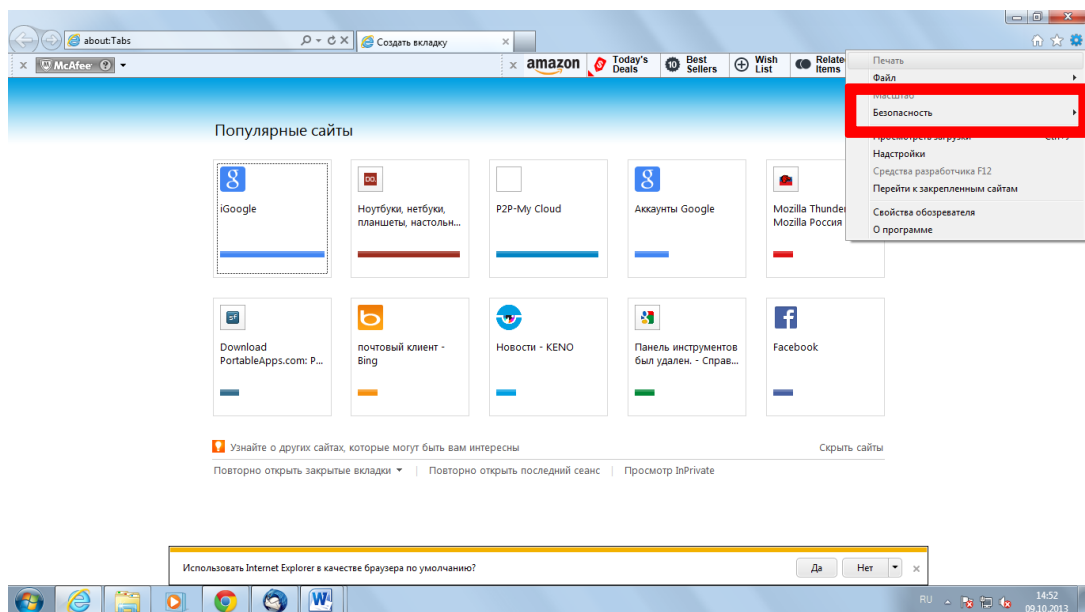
about:Tabs

Создать вкладку

McAfee

amazon Today's Deals Best Sellers Wish List Related Items

Печать
Файл
Масштаб
Безопасность
Просмотреть загрузки
Надстройки
Средства разработчика F12
Перейти к закрепленным сайтам
Свойства обозревателя
О программе

Популярные сайты

iGoogle

Ноутбуки, нетбуки, планшеты, настольн...

P2P-My Cloud

Аккаунты Google

Mozilla Thunder... Mozilla Россия

Download PortableApps.com: P...

почтовый клиент - Bing

Новости - KENO

Панель инструментов был удален. - Справ...

Facebook

Узнайте о других сайтах, которые могут быть вам интересны

Скрыть сайты

Повторно открыть закрытые вкладки ▾ | Повторно открыть последний сеанс | Просмотр InPrivate

Использовать Internet Explorer в качестве браузера по умолчанию?

Да

Нет

RU

14:52
09.10.2013